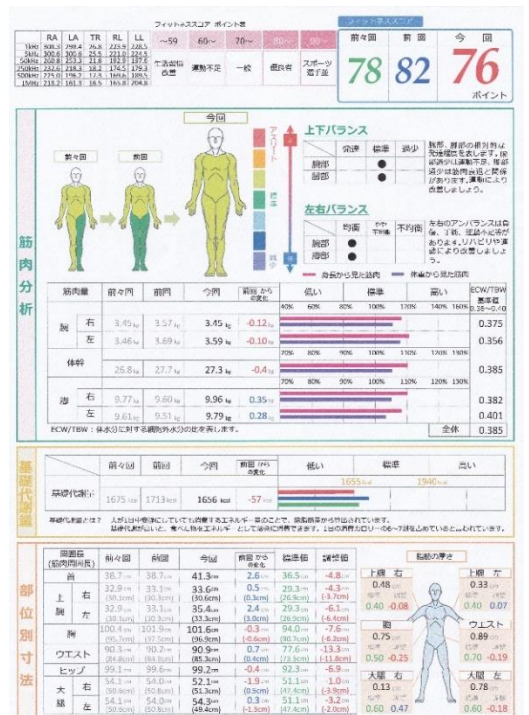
| | RA | LA | TR | RL | LL |
|---|---|---|---|---|---|
| 1kHz | 308.5 | 298.4 | 26.8 | 225.9 | 228.5 |
| 5kHz | 300.8 | 300.6 | 25.5 | 221.0 | 222.1 |
| 50kHz | 260.8 | 253.3 | 21.8 | 192.9 | 197.6 |
| 250kHz | 232.6 | 218.8 | 18.3 | 174.5 | 176.3 |
| 500kHz | 225.0 | 196.2 | 17.3 | 166.6 | 168.5 |
| 1MHz | 218.2 | 161.3 | 16.5 | 163.8 | 204.8 |

フィットネススコア ポイント表

| ~59 | 60~ | 70~ | 80~ | 90~ |
|---|---|---|---|---|
| 不活動習改善 | 運動不足 | 一般 | 優良者 | スポーツ選手並 |

フィットネススコア

| 前々回 | 前回 | 今回 |
|---|---|---|
| 78 | 82 | 76 ポイント |

筋肉分析

前々回 前回 今回

アスリート 標準 筋少

上下バランス

| | 発達 | 標準 | 筋少 |
|---|---|---|---|
| 腕部 | | ● | |
| 脚部 | | ● | |

腕部、脚部の筋肉量を比較し筋肉の発達状態を表します。腕部が少ない場合は運動不足、脚部過少は筋肉衰退と関係があります。運動により改善しましょう。

左右バランス

| | 均衡 | やや不均衡 | 不均衡 |
|---|---|---|---|
| 腕部 | ● | | |
| 脚部 | ● | | |

左右のアンバランスは自負、工夫、運動不足等があります。リハビリや運動により改善しましょう。

身長から見た筋肉 体重から見た筋肉

| 筋肉量 | | 前々回 | 前回 | 今回 | 前回からの変化 | 低い | 標準 | 高い | ECW/TBW 基準値 0.36~0.40 |
|---|---|---|---|---|---|---|---|---|---|
| 腕 | 右 | 3.45 kg | 3.57 kg | 3.45 kg | -0.12 kg | | | | 0.375 |
| | 左 | 3.46 kg | 3.69 kg | 3.59 kg | -0.10 kg | | | | 0.356 |
| 体幹 | | 26.8 kg | 27.7 kg | 27.3 kg | -0.4 kg | | | | 0.385 |
| 脚 | 右 | 9.77 kg | 9.60 kg | 9.96 kg | 0.35 kg | | | | 0.382 |
| | 左 | 9.61 kg | 9.51 kg | 9.79 kg | 0.28 kg | | | | 0.401 |

40% 60% 80% 100% 120% 140% 160%
70% 80% 90% 100% 110% 120% 130%

ECW/TBW:体水分に対する細胞外水分の比を表します。 全体 0.385

基礎代謝量

| | 前々回 | 前回 | 今回 | 前回からの変化 | 低い | 標準 | 高い |
|---|---|---|---|---|---|---|---|
| 基礎代謝量 | 1675 kcal | 1713 kcal | 1656 kcal | -57 kcal | | 1655 kcal 1940 kcal | |

基礎代謝量とは? 人が1日中安静にしていても消費するエネルギー量のことで、筋肉量等から算出されています。基礎代謝が高いと、食べた物をエネルギーとして消費出来ます。1日の消費カロリーの6~7割を占めていることが分かります。

部位別寸法

| 周囲長(筋肉周囲長) | | 前々回 | 前回 | 今回 | 前回からの変化 | 標準値 | 調整値 |
|---|---|---|---|---|---|---|---|
| 首 | | 38.7 cm | 38.7 cm | 41.3 cm | 2.6 cm | 36.5 cm | -4.8 cm |
| 上腕 | 右 | 32.9 cm (30.5cm) | 33.1 cm (30.0cm) | 33.6 cm (30.1cm) | 0.5 cm (0.1cm) | 29.3 cm (26.4cm) | -4.3 cm (-3.7cm) |
| | 左 | 32.9 cm (30.3cm) | 33.1 cm (30.1cm) | 35.4 cm (33.3cm) | 2.4 cm (3.0cm) | 29.3 cm (26.9cm) | -6.1 cm (-6.4cm) |
| 胸 | | 100.4 cm (96.7cm) | 101.9 cm (97.5cm) | 101.6 cm (96.9cm) | -0.3 cm (-0.6cm) | 94.0 cm (90.7cm) | -7.6 cm (-6.2cm) |
| ウエスト | | 90.3 cm (84.2cm) | 90.2 cm (84.8cm) | 90.9 cm (85.3cm) | 0.7 cm (0.4cm) | 77.6 cm (73.5cm) | -13.3 cm (-11.8cm) |
| ヒップ | | 99.1 cm | 99.6 cm | 99.2 cm | -0.4 cm | 92.3 cm | -6.9 cm |
| 大腿 | 右 | 54.1 cm (50.6cm) | 54.0 cm (50.8cm) | 52.1 cm (51.3cm) | -1.9 cm (0.5cm) | 51.1 cm (47.4cm) | -1.0 cm (-3.9cm) |
| | 左 | 54.1 cm (50.6cm) | 54.0 cm (50.8cm) | 54.3 cm (49.4cm) | 0.3 cm (-1.5cm) | 51.1 cm (47.4cm) | -3.2 cm (-2.0cm) |

脂肪の厚さ

上腕 右 0.48 0.40 -0.08
上腕 左 0.33 0.40 0.07
胸 0.75 0.50 -0.25
ウエスト 0.89 0.70 -0.19
大腿 右 0.13 0.60 0.47
大腿 左 0.78 0.60 -0.18